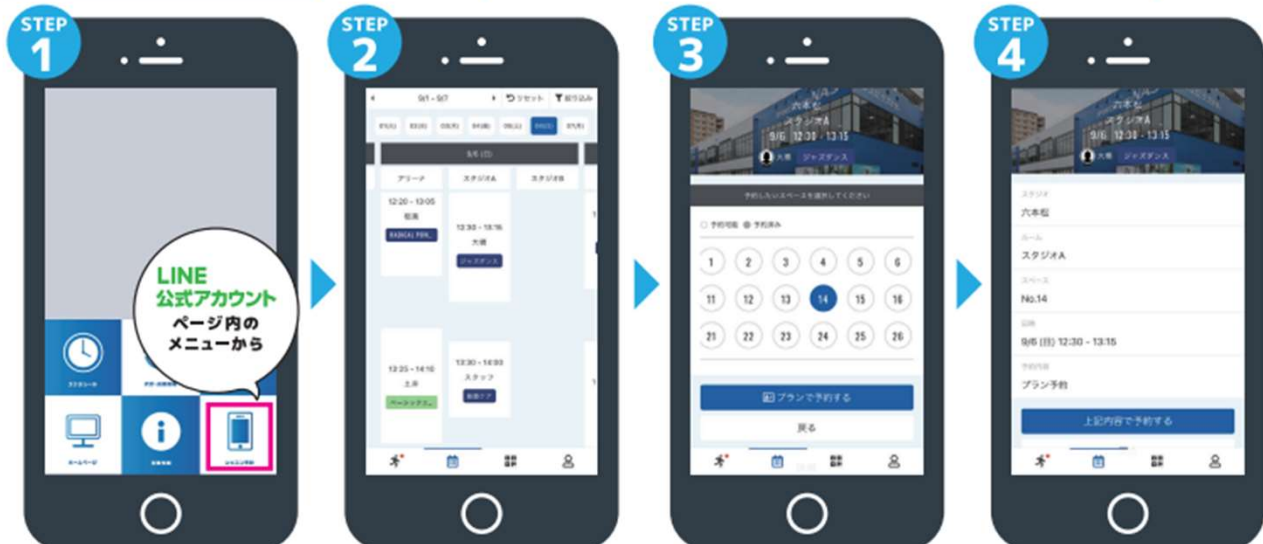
STEP 1

LINE
公式アカウント
ページ内の
メニューから

スケジュール
ホームページ
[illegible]

STEP 2

9/1 - 9/7
リセット
絞り込み

9/6 (日)

アリーナ
スタジオA
スタジオB

12:20 - 13:05
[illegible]
RADICAL FOR...

12:30 - 13:15
大槻
ジャズダンス

13:25 - 14:10
土井
ベーシック...

13:30 - 14:00
スタッフ
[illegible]

STEP 3

六本松
スタジオA
9/6 12:30 - 13:15
大槻
ジャズダンス

予約したいスペースを選択してください

予約可能
予約済み

1 2 3 4 5 6
11 12 13 14 15 16
21 22 23 24 25 26

プランで予約する
戻る

STEP 4

六本松
スタジオA
9/6 12:30 - 13:15
大槻
ジャズダンス

スタジオ
六本松
ルーム
スタジオA
スペース
No.14
日時
9/6 (日) 12:30 - 13:15
予約内容
プラン予約

上記内容で予約する